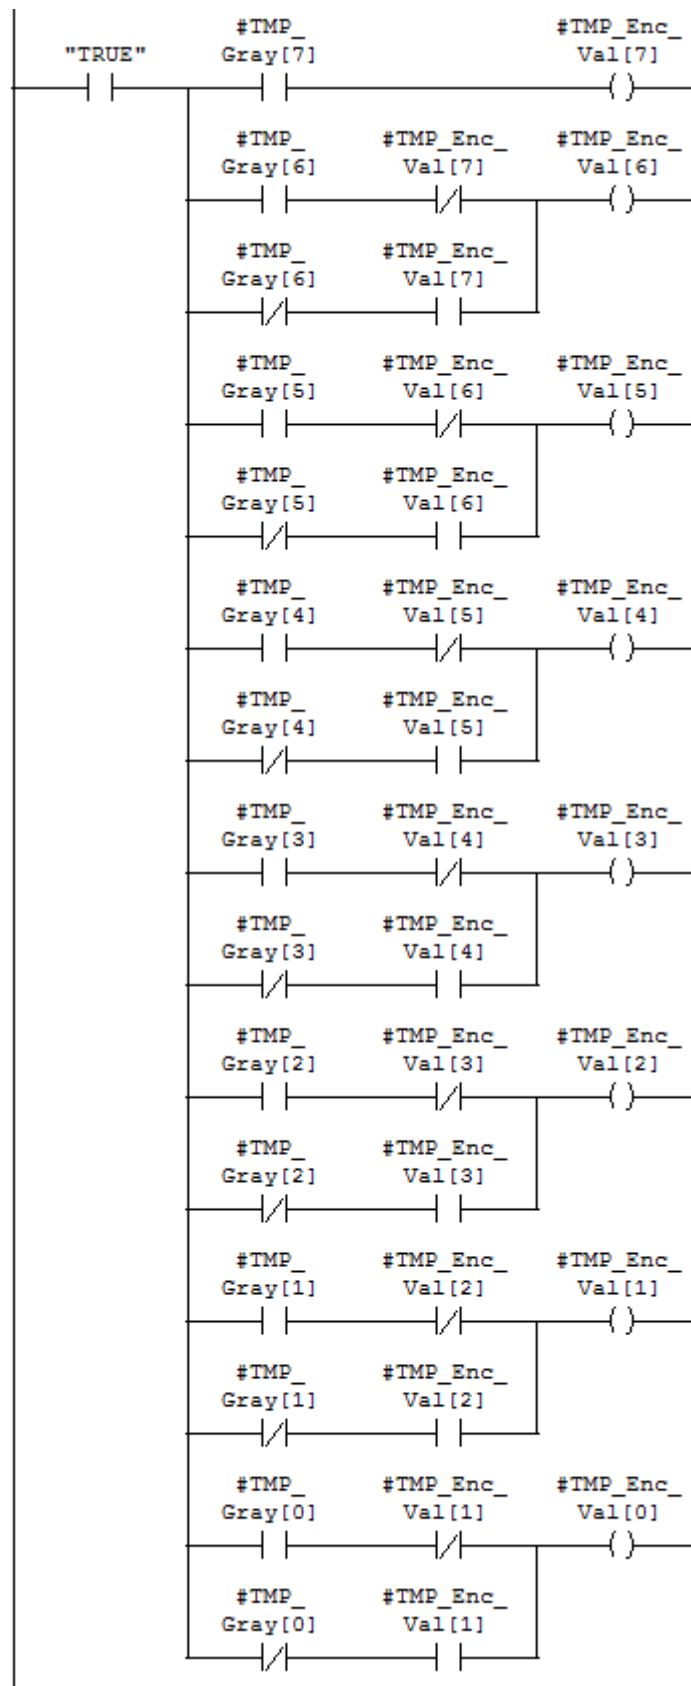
"TRUE"

#TMP_Gray[7]

#TMP_Enc_Val[7]

#TMP_Gray[6]

#TMP_Enc_Val[7]

#TMP_Enc_Val[6]

#TMP_Gray[6]

#TMP_Enc_Val[7]

#TMP_Gray[5]

#TMP_Enc_Val[6]

#TMP_Enc_Val[5]

#TMP_Gray[5]

#TMP_Enc_Val[6]

#TMP_Gray[4]

#TMP_Enc_Val[5]

#TMP_Enc_Val[4]

#TMP_Gray[4]

#TMP_Enc_Val[5]

#TMP_Gray[3]

#TMP_Enc_Val[4]

#TMP_Enc_Val[3]

#TMP_Gray[3]

#TMP_Enc_Val[4]

#TMP_Gray[2]

#TMP_Enc_Val[3]

#TMP_Enc_Val[2]

#TMP_Gray[2]

#TMP_Enc_Val[3]

#TMP_Gray[1]

#TMP_Enc_Val[2]

#TMP_Enc_Val[1]

#TMP_Gray[1]

#TMP_Enc_Val[2]

#TMP_Gray[0]

#TMP_Enc_Val[1]

#TMP_Enc_Val[0]

#TMP_Gray[0]

#TMP_Enc_Val[1]